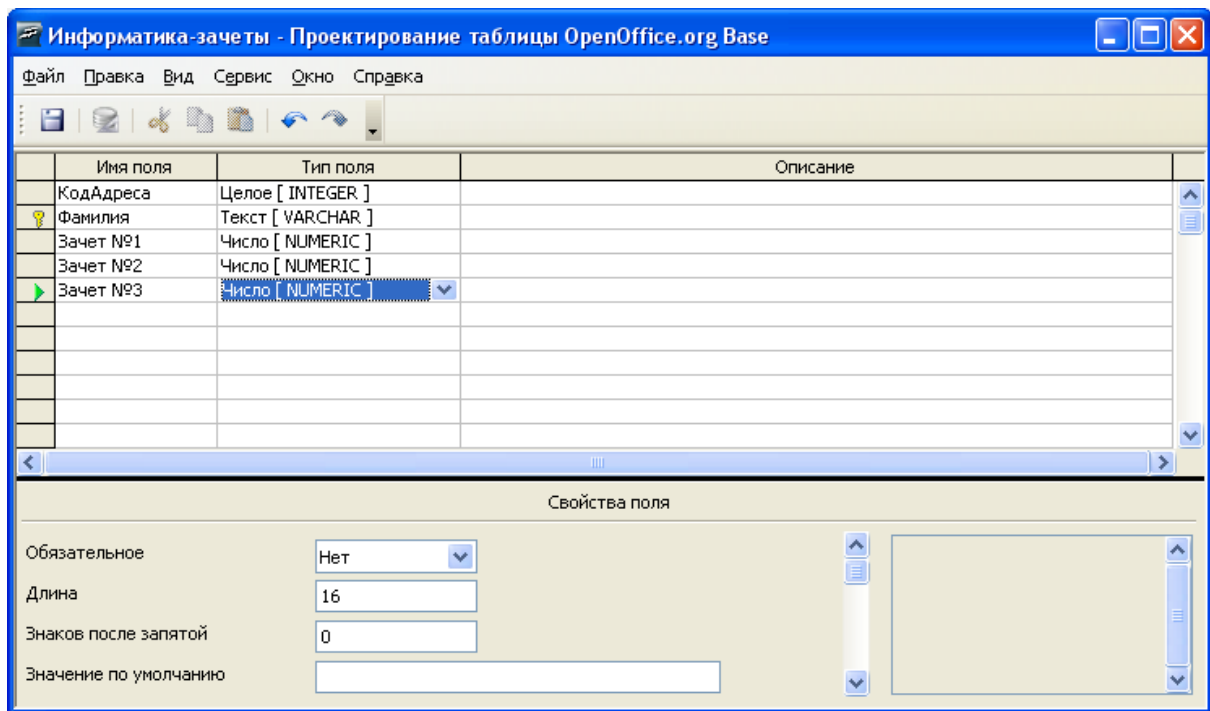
Информатика-зачеты - Проектирование таблицы OpenOffice.org Base

Файл Правка Вид Сервис Окно Справка

| Имя поля | Тип поля | Описание |
|---|---|---|
| КодАдреса | Целое [ INTEGER ] | |
| Фамилия | Текст [ VARCHAR ] | |
| Зачет №1 | Число [ NUMERIC ] | |
| Зачет №2 | Число [ NUMERIC ] | |
| Зачет №3 | Число [ NUMERIC ] | |

Свойства поля

Обязательное Нет

Длина 16

Знаков после запятой 0

Значение по умолчанию